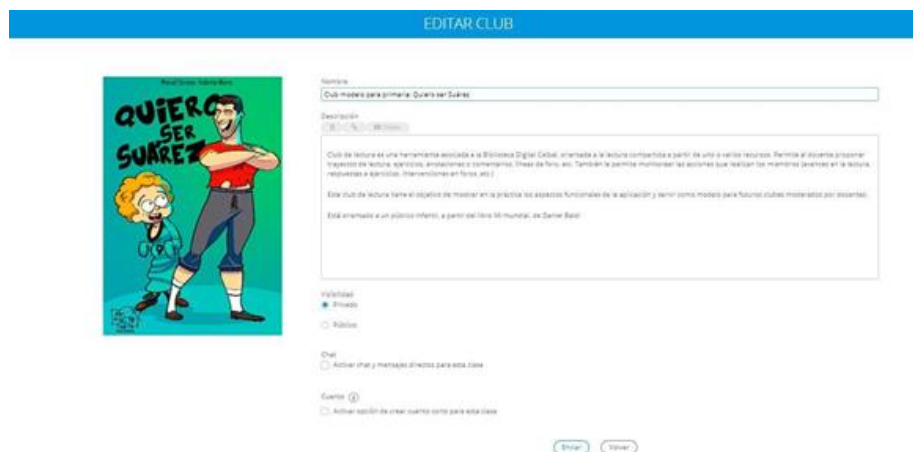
EDITAR CLUB

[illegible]

QUIERO SER SUÁREZ

Nombre

Club modelo para primaria: Quiero ser Suárez

Descripción

Club de lectura es una herramienta asociada a la Biblioteca Digital Ceibal, orientada a la lectura compartida a partir de uno o varios recursos. Permite al docente proponer trayectos de lectura, ejercicios, anotaciones o comentarios, líneas de foro, etc. También le permite monitorear las acciones que realizan los miembros (avances en la lectura, respuestas a ejercicios, intervenciones en foros, etc.)

Este club de lectura tiene el objetivo de mostrar en la práctica los aspectos funcionales de la aplicación y servir como modelo para futuros clubes moderados por docentes.

Está orientado a un público infantil, a partir del libro Mi mundial, de Daniel Baldi

Visibilidad

Privado

Público

Chat

Activar chat y mensajes directos para esta clase

Cuentos

Activar opción de crear cuento corto para esta clase

Enviar

Volver